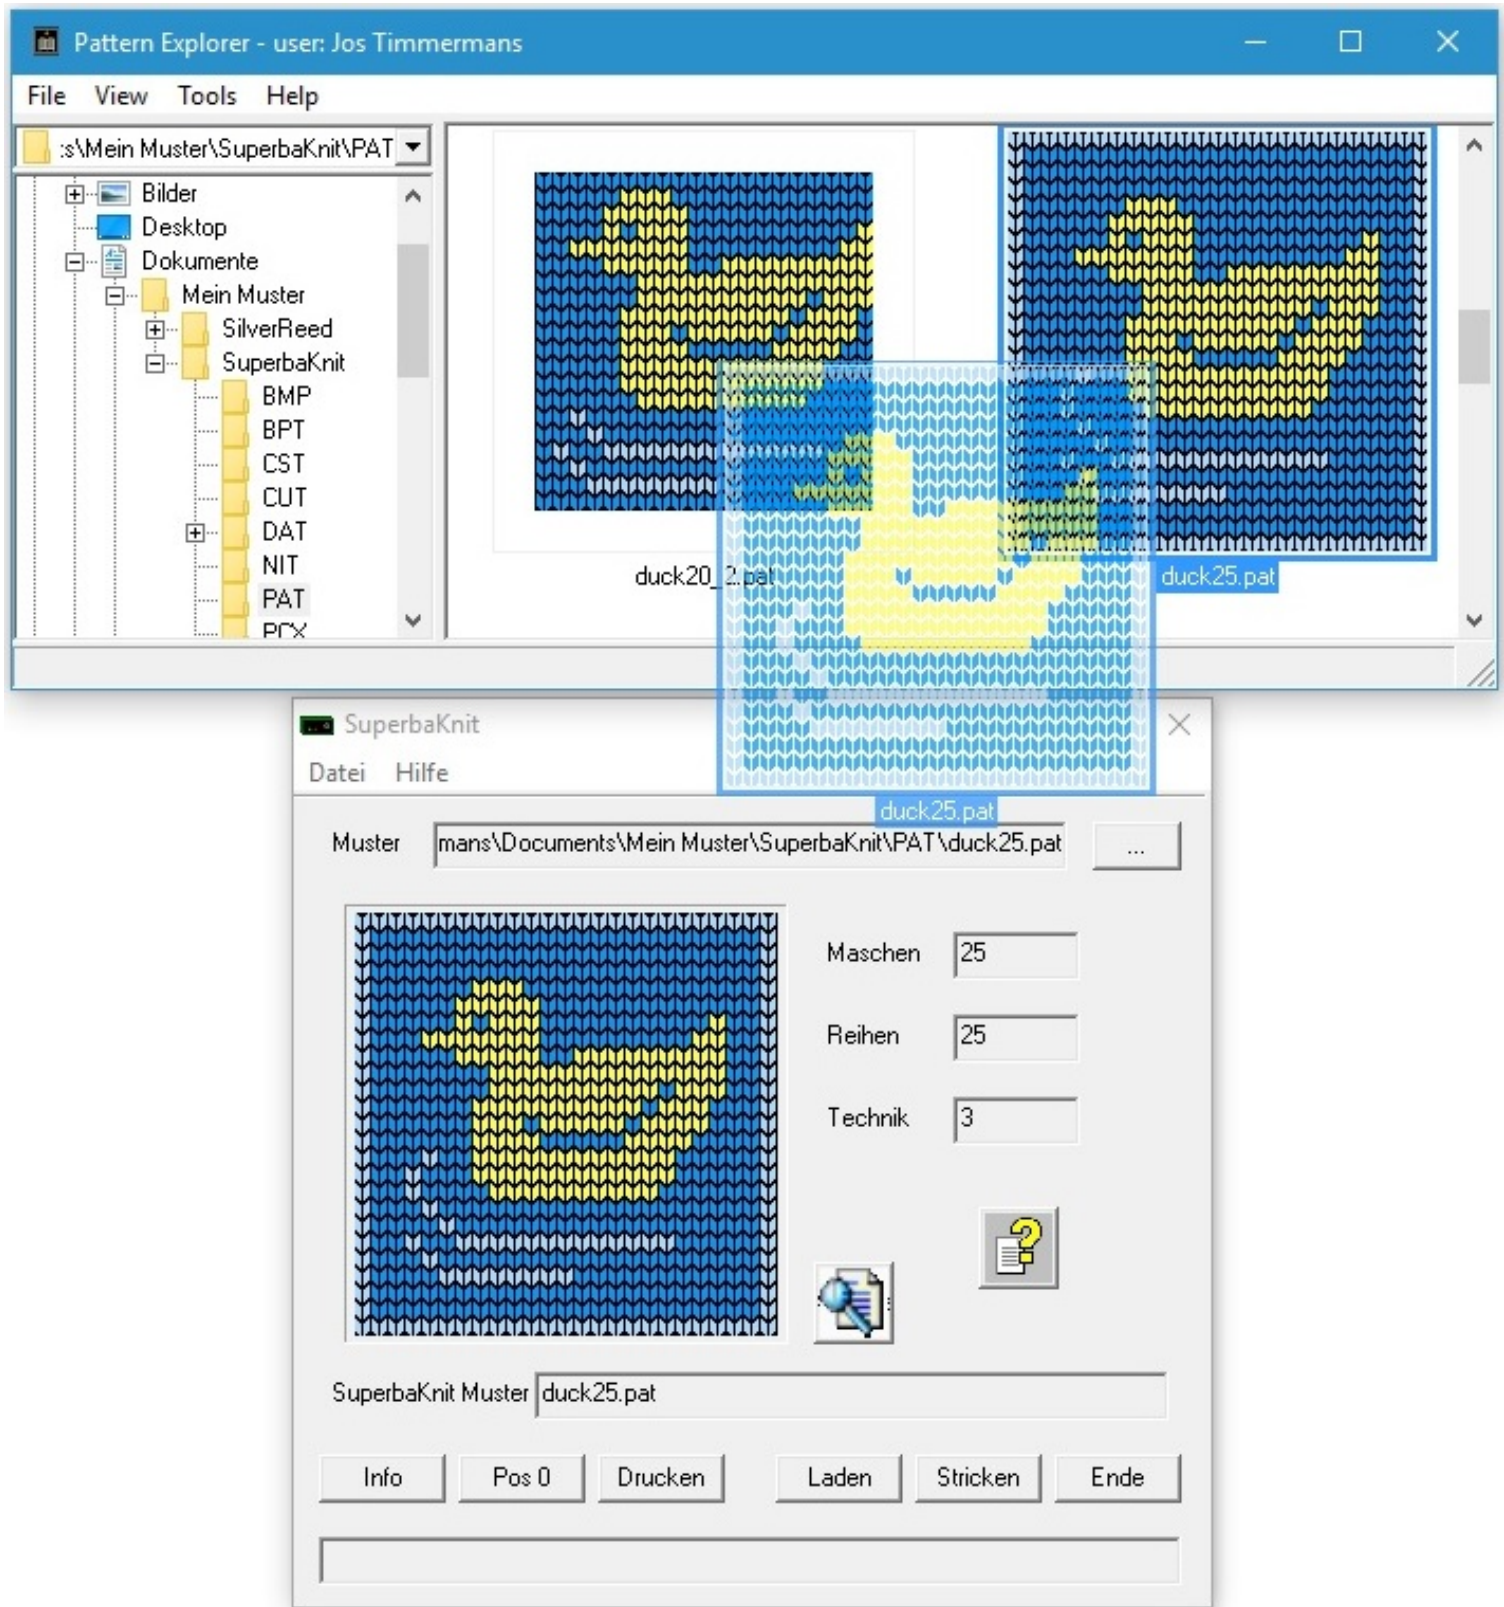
Pattern Explorer - user: Jos Timmermans

File View Tools Help

:s\Mein Muster\SuperbaKnit\PAT

Bilder
Desktop
Dokumente
Mein Muster
SilverReed
SuperbaKnit
BMP
BPT
CST
CUT
DAT
NIT
PAT
PCX

duck20_2.pat

duck25.pat

SuperbaKnit

Datei Hilfe

duck25.pat

Muster mans\Documents\Mein Muster\SuperbaKnit\PAT\duck25.pat ...

Maschen 25

Reihen 25

Technik 3

SuperbaKnit Muster duck25.pat

Info Pos 0 Drucken Laden Stricken Ende